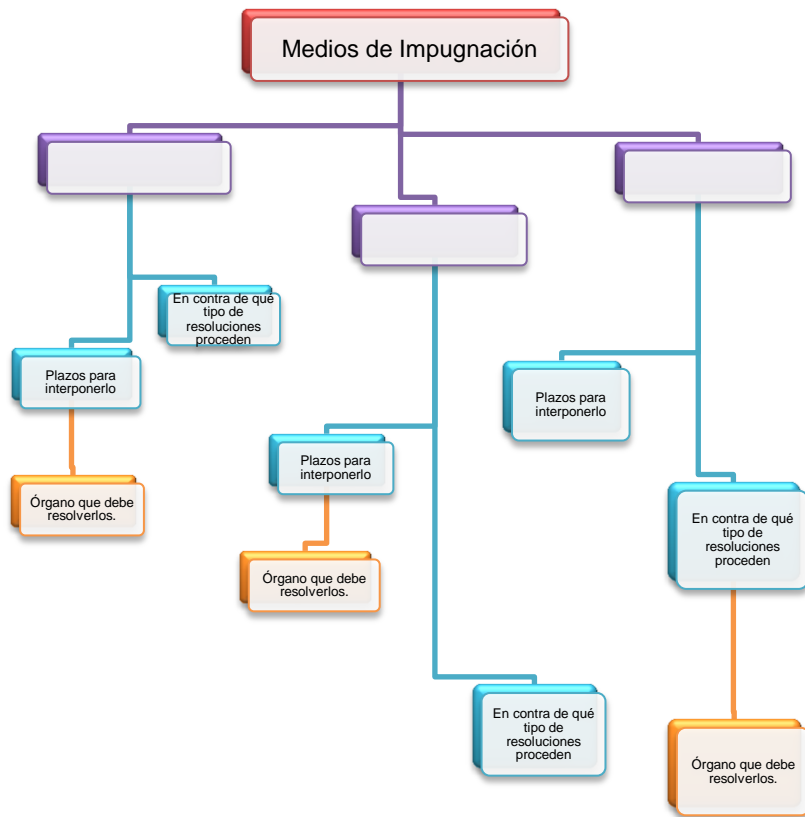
Medios de Impugnación

En contra de qué tipo de resoluciones proceden

Plazos para interponerlo

Órgano que debe resolverlos.

Plazos para interponerlo

Órgano que debe resolverlos.

En contra de qué tipo de resoluciones proceden

Plazos para interponerlo

En contra de qué tipo de resoluciones proceden

Órgano que debe resolverlos.